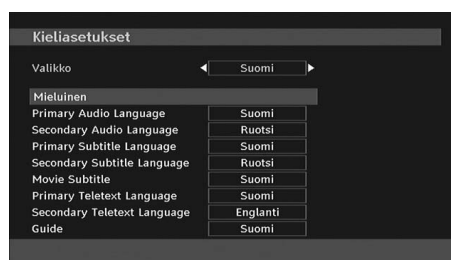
Kieliasetukset

Valikko Suomi

Mieluinen

| | |
|---|---|
| Primary Audio Language | Suomi |
| Secondary Audio Language | Ruotsi |
| Primary Subtitle Language | Suomi |
| Secondary Subtitle Language | Ruotsi |
| Movie Subtitle | Suomi |
| Primary Teletext Language | Suomi |
| Secondary Teletext Language | Englanti |
| Guide | Suomi |